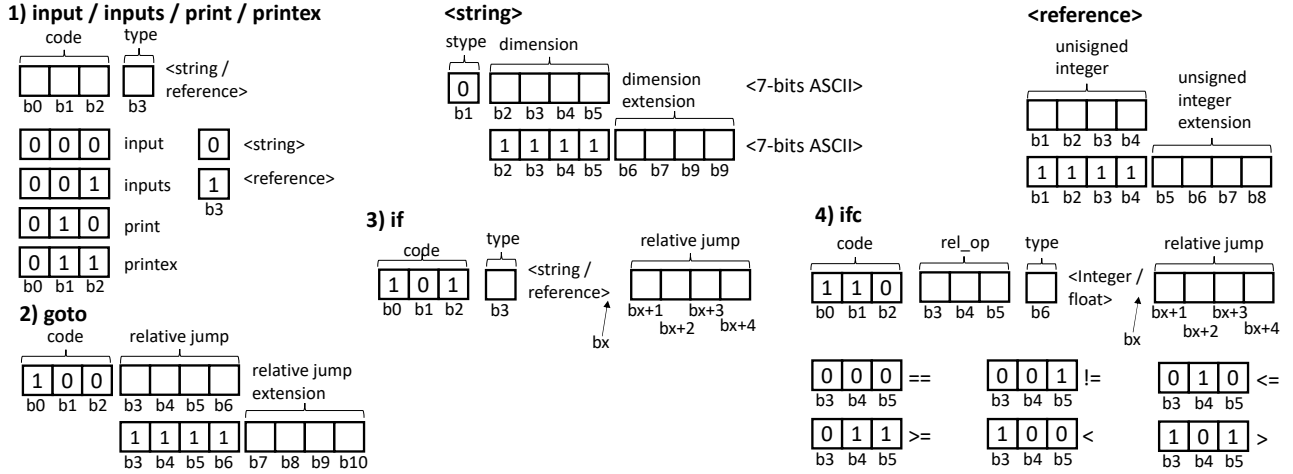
1) input / inputs / print / printex

code
type

b0 b1 b2
b3
<string / reference>

0 0 0 input
0 <string>

0 0 1 inputs
1 <reference>
b3

0 1 0 print

0 1 1 printex
b0 b1 b2

2) goto

code
relative jump

1 0 0
b0 b1 b2
b3 b4 b5 b6

relative jump extension

1 1 1 1
b3 b4 b5 b6
b7 b8 b9 b10

<string>

stype
dimension

0
b1
b2 b3 b4 b5

dimension extension
<7-bits ASCII>

1 1 1 1
b2 b3 b4 b5
b6 b7 b9 b9
<7-bits ASCII>

3) if

code
type
relative jump

1 0 1
b0 b1 b2
b3
<string / reference>
bx+1 bx+2 bx+3 bx+4
bx

<reference>

unisigned integer

b1 b2 b3 b4

unsigned integer extension

1 1 1 1
b1 b2 b3 b4
b5 b6 b7 b8

4) ifc

code
rel_op
type
relative jump

1 1 0
b0 b1 b2
b3 b4 b5
b6
<Integer / float>
bx+1 bx+2 bx+3 bx+4
bx

0 0 0 ==
b3 b4 b5

0 0 1 !=
b3 b4 b5

0 1 0 <=
b3 b4 b5

0 1 1 >=
b3 b4 b5

1 0 0 <
b3 b4 b5

1 0 1 >
b3 b4 b5